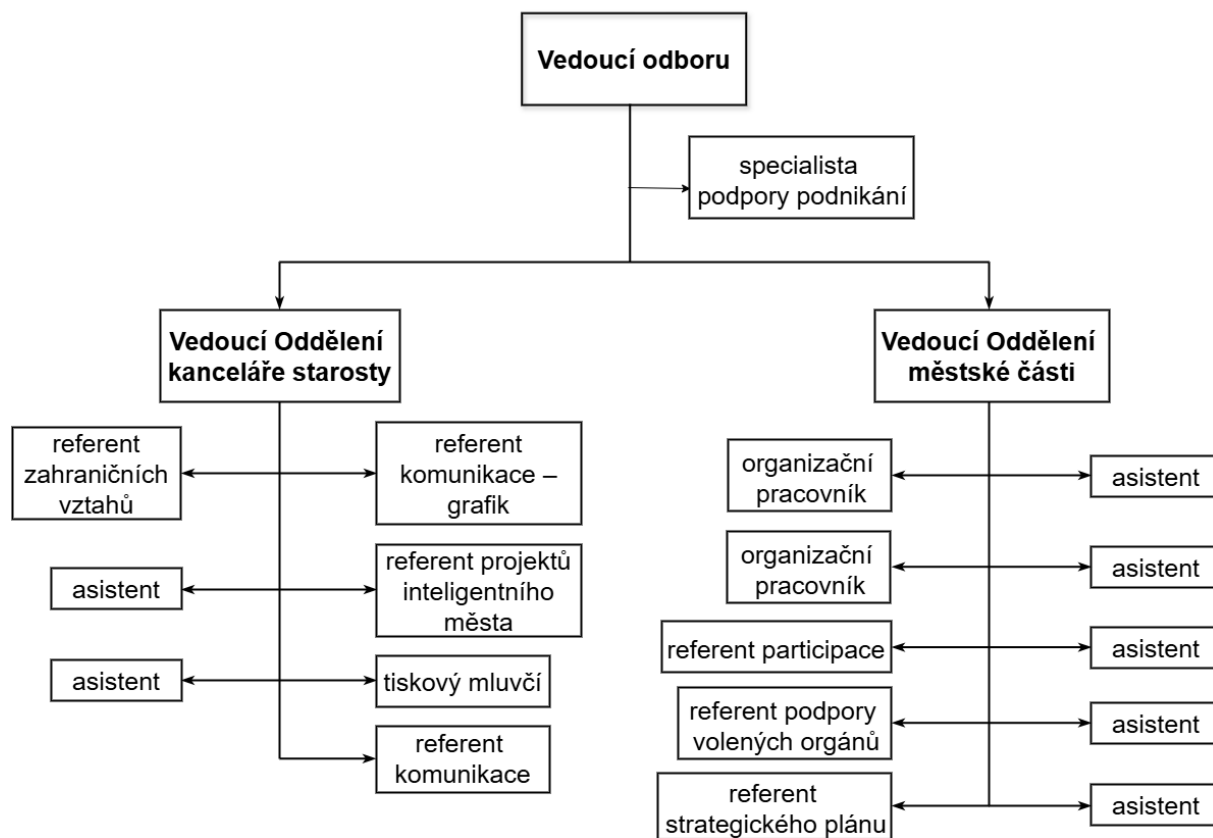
Vedoucí odboru

specialista podpory podnikání

Vedoucí Oddělení kanceláře starosty

referent zahraničních vztahů

referent komunikace – grafik

asistent

referent projektů inteligentního města

asistent

tiskový mluvčí

referent komunikace

Vedoucí Oddělení městské části

organizační pracovník

asistent

organizační pracovník

asistent

referent participace

asistent

referent podpory volených orgánů

asistent

referent strategického plánu

asistent